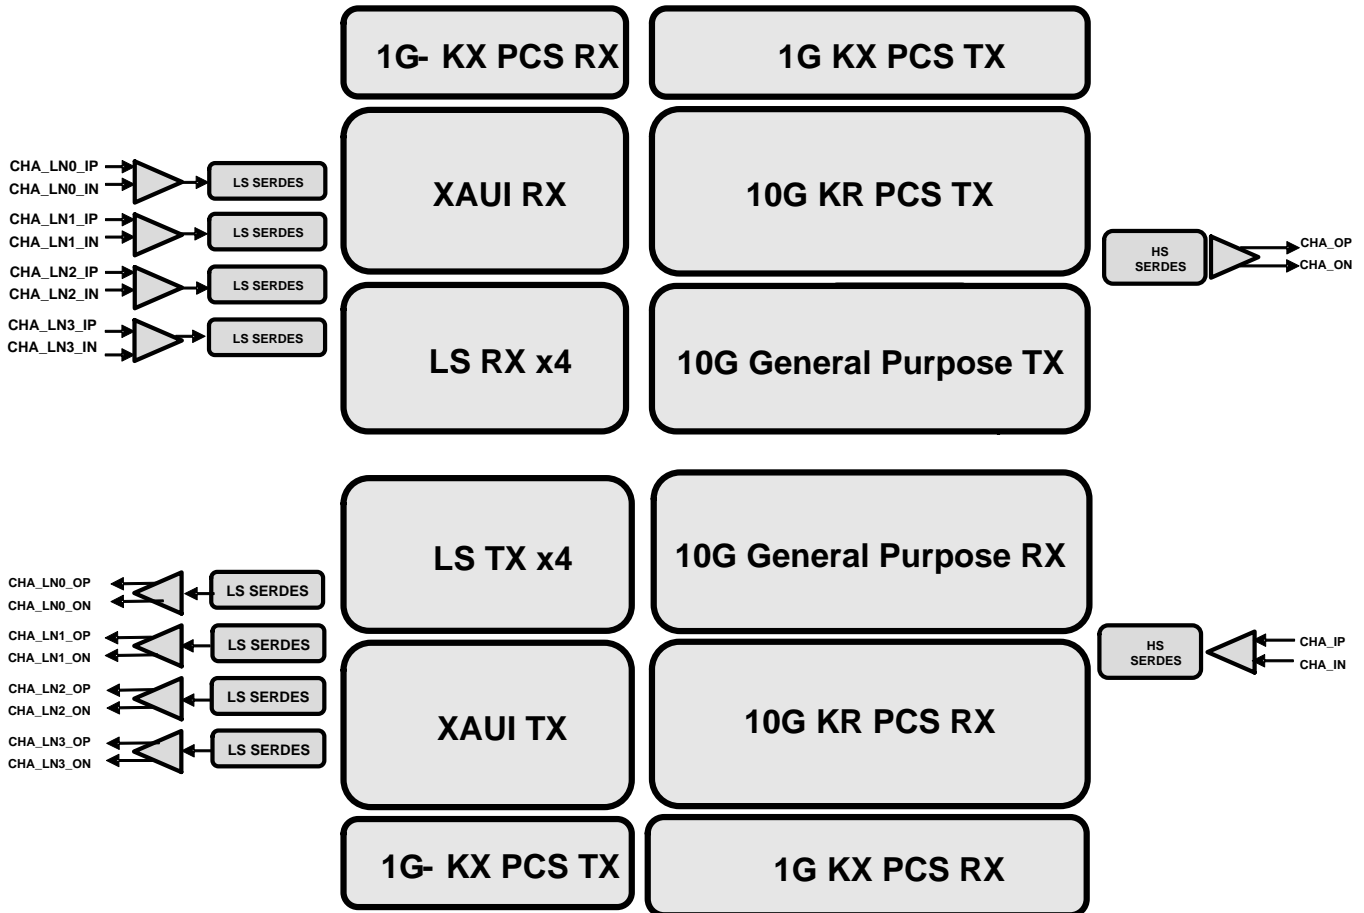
1G- KX PCS RX

1G KX PCS TX

CHA_LN0_IP
CHA_LN0_IN
LS SERDES
CHA_LN1_IP
CHA_LN1_IN
LS SERDES
CHA_LN2_IP
CHA_LN2_IN
LS SERDES
CHA_LN3_IP
CHA_LN3_IN
LS SERDES

XAUI RX

10G KR PCS TX

HS SERDES
CHA_OP
CHA_ON

LS RX x4

10G General Purpose TX

LS TX x4

10G General Purpose RX

CHA_LN0_OP
CHA_LN0_ON
LS SERDES
CHA_LN1_OP
CHA_LN1_ON
LS SERDES
CHA_LN2_OP
CHA_LN2_ON
LS SERDES
CHA_LN3_OP
CHA_LN3_ON
LS SERDES

HS SERDES
CHA_IP
CHA_IN

XAUI TX

10G KR PCS RX

1G- KX PCS TX

1G KX PCS RX